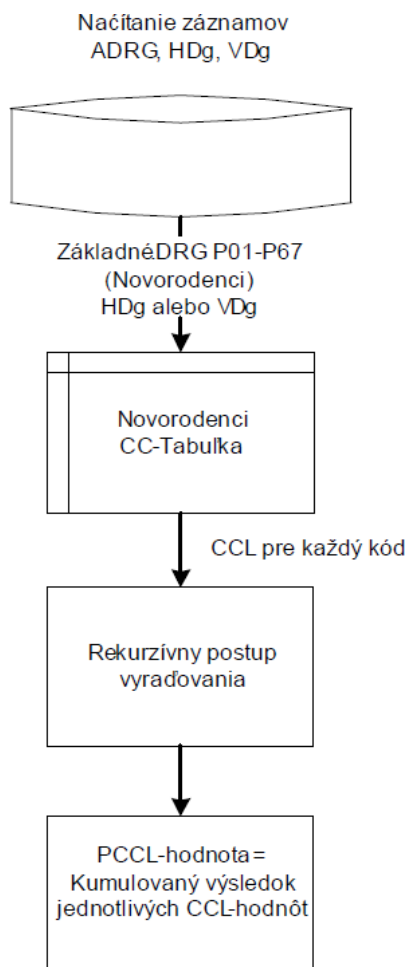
Načítanie záznamov ADRG, HDg, VDg

Základné DRG P01-P67 (Novorodenci) HDg alebo VDg

Novorodenci CC-Tabuľka

CCL pre každý kód

Rekurzívny postup vyraďovania

PCCL-hodnota = Kumulovaný výsledok jednotlivých CCL-hodnôt